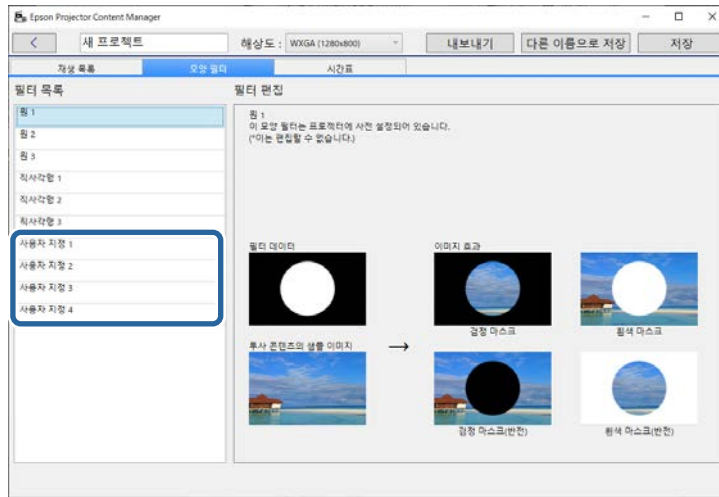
Epson Projector Content Manager

새 프로젝트

해상도 : WXGA (1280x800)

내보내기

다른 이름으로 저장

저장

재생 목록

모양 필터

시간표

필터 목록

원 1

원 2

원 3

직사각형 1

직사각형 2

직사각형 3

사용자 지정 1

사용자 지정 2

사용자 지정 3

사용자 지정 4

필터 편집

원 1
이 모양 필터는 프로젝터에 사전 설정되어 있습니다.
(*이는 편집할 수 없습니다.)

필터 데이터

이미지 효과

검정 마스크

흰색 마스크

투사 콘텐츠의 샘플 이미지

검정 마스크(반전)

흰색 마스크(반전)